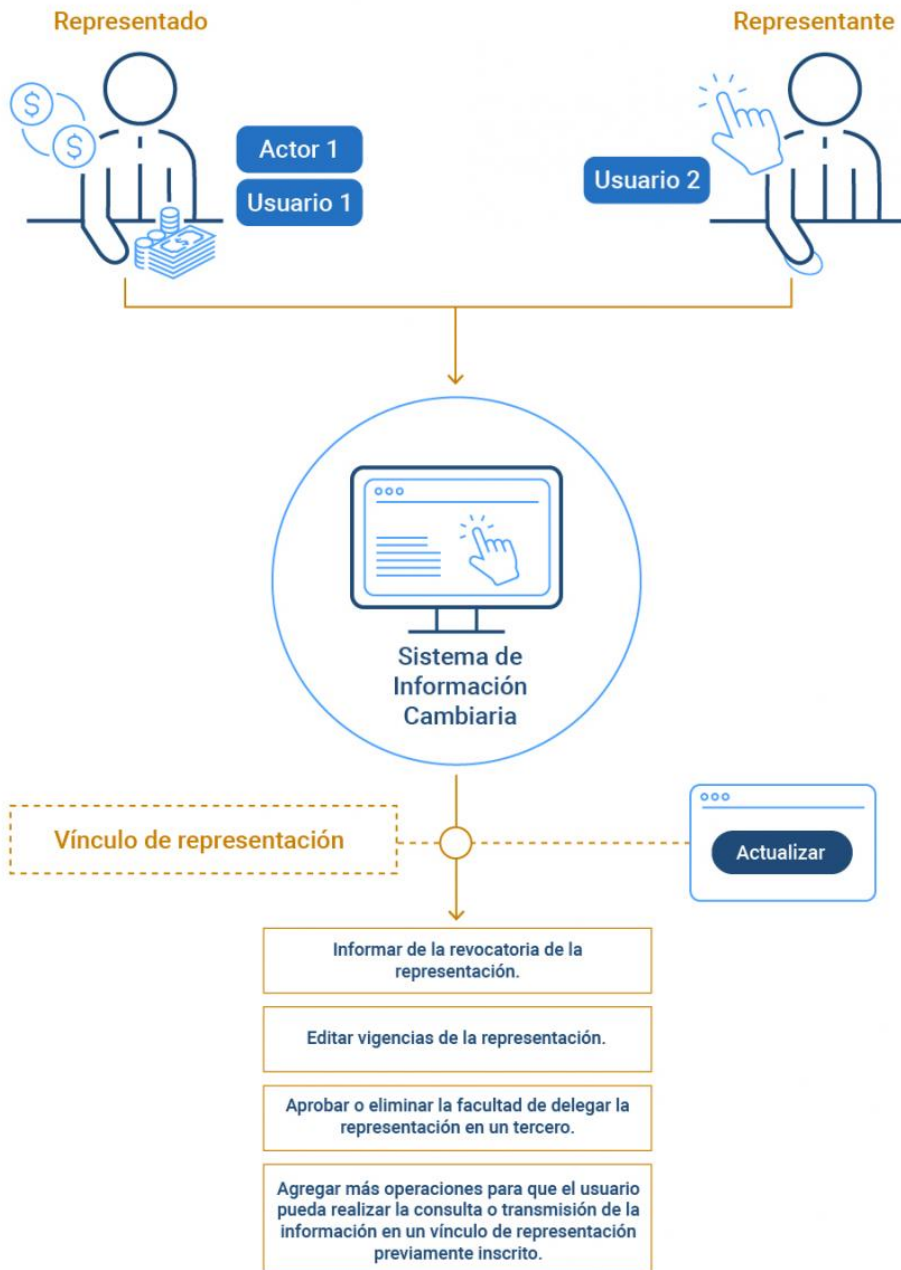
Representado

Representante

Actor 1

Usuario 1

Usuario 2

Sistema de Información Cambiaria

Vínculo de representación

Actualizar

Informar de la revocatoria de la representación.

Editar vigencias de la representación.

Aprobar o eliminar la facultad de delegar la representación en un tercero.

Agregar más operaciones para que el usuario pueda realizar la consulta o transmisión de la información en un vínculo de representación previamente inscrito.